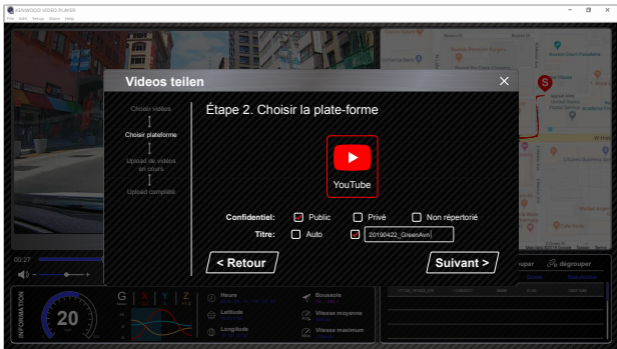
KENWOOD VIDEO PLAYER
File Edit Setup Share Help

Videos teilen

Choisir vidéos
Choisir plateforme
Upload de vidéos en cours
Upload complété

Étape 2. Choisir la plate-forme

YouTube

Confidentiel: Public Privé Non répertorié
Titre: Auto 20190422_GreenAve

< Retour
Suivant >

00:27

INFORMATION
20
G X Y Z
Heure
Latitude
Longitude
Boussole
Vitesse moyenne
Vitesse maximum

grouper
dégrouper